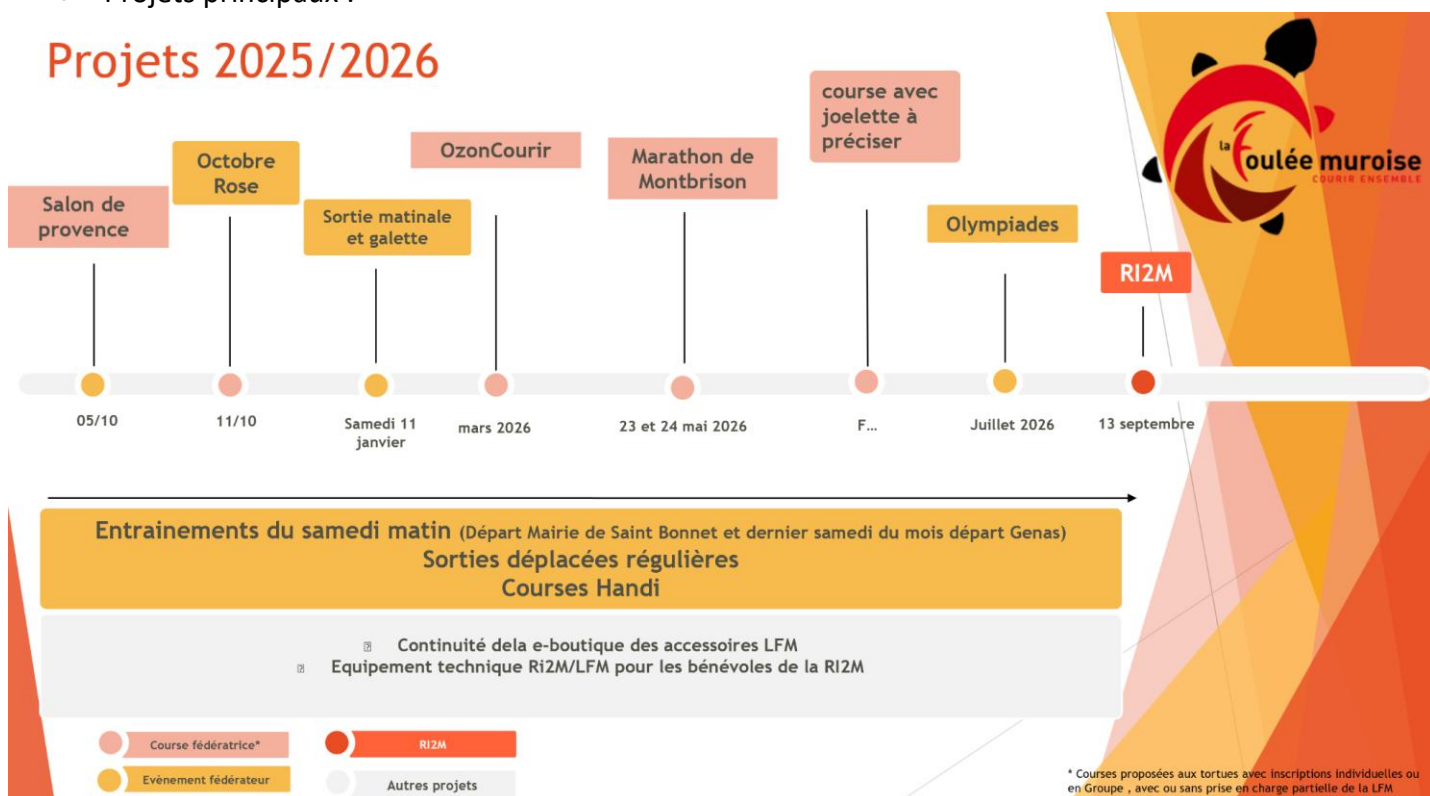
Projets principaux :

Projets 2025/2026

la foulée muroise
COURIR ENSEMBLE

Salon de provence
05/10

Octobre Rose
11/10

Sortie matinale et galette
Samedi 11 janvier

OzonCourir
mars 2026

Marathon de Montbrison
23 et 24 mai 2026

course avec joelette à préciser
F...

Olympiades
Juillet 2026

RI2M
13 septembre

Entrainements du samedi matin (Départ Mairie de Saint Bonnet et dernier samedi du mois départ Genas)
Sorties déplacées régulières
Courses Handi

Continuité dela e-boutique des accessoires LFM
Equipement technique Ri2M/LFM pour les bénévoles de la RI2M

Course fédératrice*
Evènement fédérateur
RI2M
Autres projets

* Courses proposées aux tortues avec inscriptions individuelles ou en Groupe , avec ou sans prise en charge partielle de la LFM